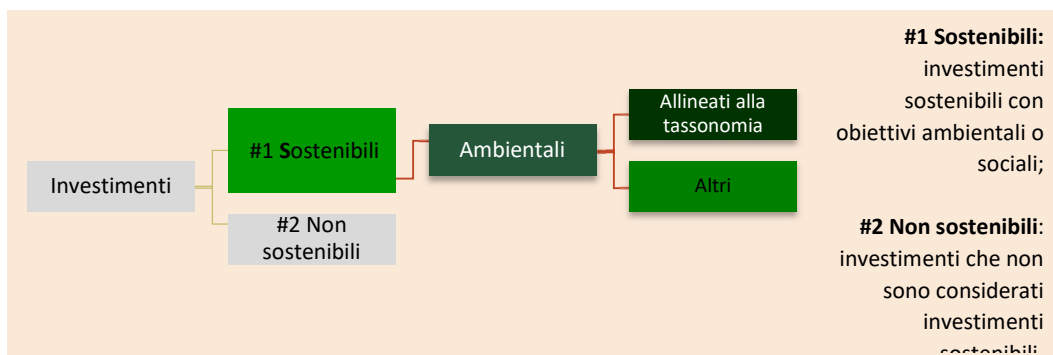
Investimenti

#1 Sostenibili

#2 Non sostenibili

Ambientali

Allineati alla tassonomia

Altri

**#1 Sostenibili:** investimenti sostenibili con obiettivi ambientali o sociali;

**#2 Non sostenibili**: investimenti che non sono considerati investimenti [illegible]